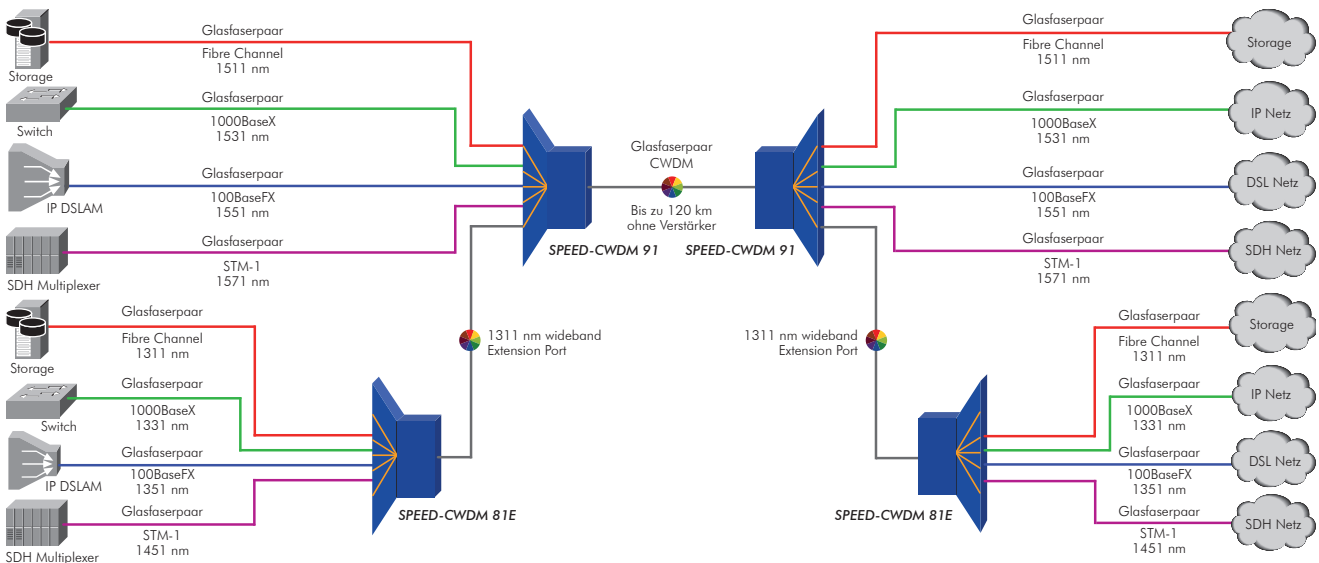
Storage

Glasfaserpaar
Fibre Channel
1511 nm

Switch

Glasfaserpaar
1000BaseX
1531 nm

IP DSLAM

Glasfaserpaar
100BaseFX
1551 nm

SDH Multiplexer

Glasfaserpaar
STM-1
1571 nm

Glasfaserpaar
CWDM

Bis zu 120 km
ohne Verstärker

SPEED-CWDM 91

SPEED-CWDM 91

Glasfaserpaar
Fibre Channel
1511 nm

Storage

Glasfaserpaar
1000BaseX
1531 nm

IP Netz

Glasfaserpaar
100BaseFX
1551 nm

DSL Netz

Glasfaserpaar
STM-1
1571 nm

SDH Netz

Storage

Glasfaserpaar
Fibre Channel
1311 nm

1311 nm wideband
Extension Port

1311 nm wideband
Extension Port

Switch

Glasfaserpaar
1000BaseX
1331 nm

IP DSLAM

Glasfaserpaar
100BaseFX
1351 nm

SDH Multiplexer

Glasfaserpaar
STM-1
1451 nm

SPEED-CWDM 81E

SPEED-CWDM 81E

Glasfaserpaar
Fibre Channel
1311 nm

Storage

Glasfaserpaar
1000BaseX
1331 nm

IP Netz

Glasfaserpaar
100BaseFX
1351 nm

DSL Netz

Glasfaserpaar
STM-1
1451 nm

SDH Netz